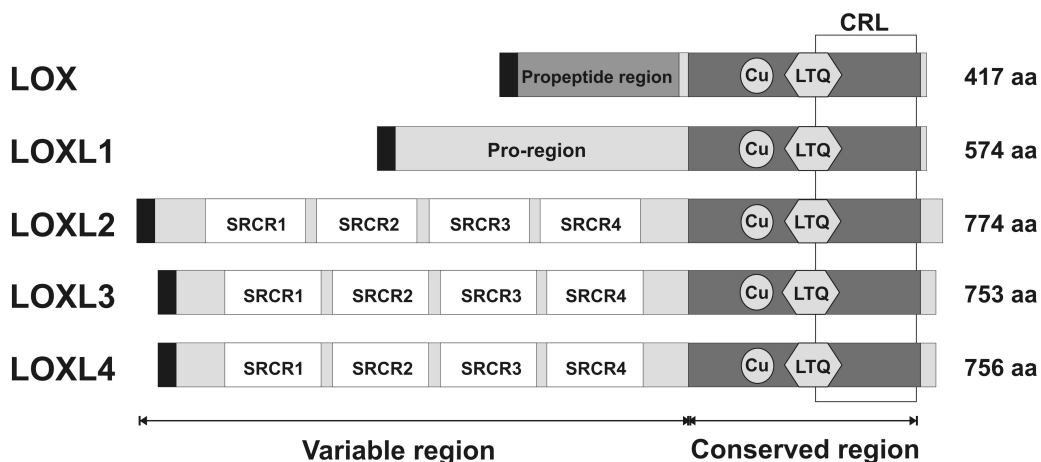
CRL

LOX
Propeptide region
Cu
LTQ
417 aa

LOXL1
Pro-region
Cu
LTQ
574 aa

LOXL2
SRCR1
SRCR2
SRCR3
SRCR4
Cu
LTQ
774 aa

LOXL3
SRCR1
SRCR2
SRCR3
SRCR4
Cu
LTQ
753 aa

LOXL4
SRCR1
SRCR2
SRCR3
SRCR4
Cu
LTQ
756 aa

Variable region
Conserved region